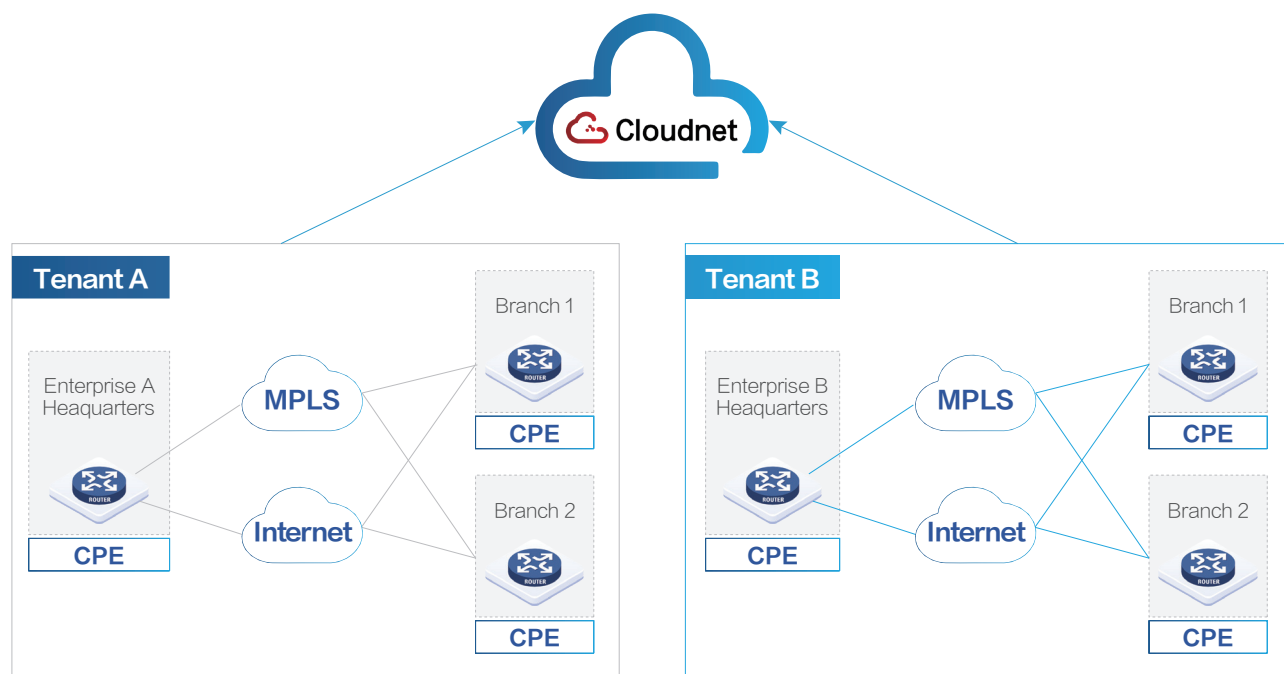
Cloudnet

Tenant A

Enterprise A Heaquarters

ROUTER

CPE

MPLS

Internet

Branch 1

ROUTER

CPE

Branch 2

ROUTER

CPE

Tenant B

Enterprise B Heaquarters

ROUTER

CPE

MPLS

Internet

Branch 1

ROUTER

CPE

Branch 2

ROUTER

CPE